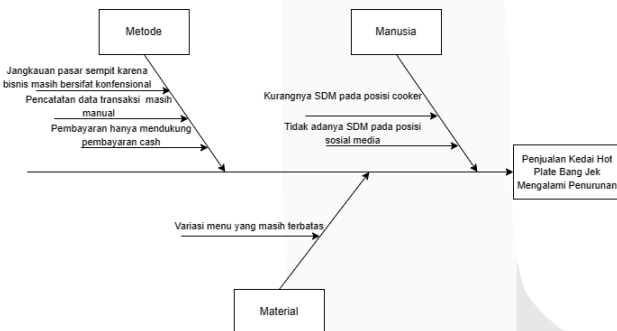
Metode

Manusia

Jangkauan pasar sempit karena bisnis masih bersifat konfensional

Pencatatan data transaksi masih manual

Pembayaran hanya mendukung pembayaran cash

Kurangnya SDM pada posisi cooker

Tidak adanya SDM pada posisi sosial media

Penjualan Kedai Hot Plate Bang Jek Mengalami Penurunan

Variasi menu yang masih terbatas

Material